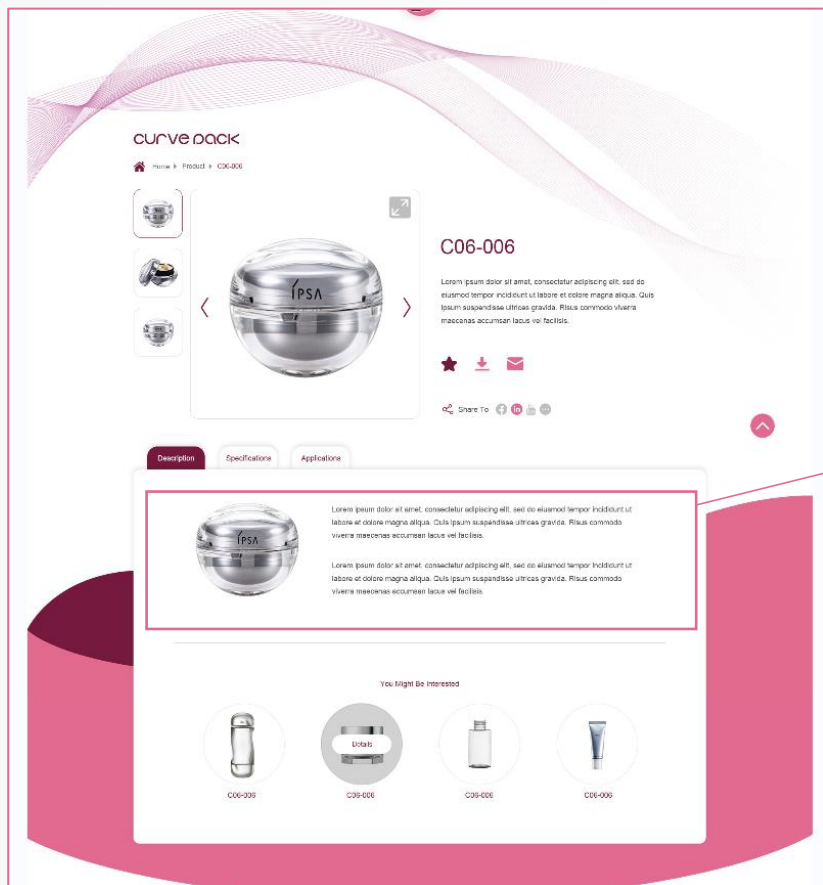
curve pack

Home ▸ Product ▸ C06-006

IPSA

C06-006

Lorem ipsum dolor sit amet, consectetur adipiscing elit, sed do eiusmod tempor incididunt ut labore et dolore magna aliqua. Quis ipsum suspendisse ultrices gravida. Risus commodo viverra maecenas accumsan lacus vel facilisis.

Share To

Description | Specifications | Applications

IPSA

Lorem ipsum dolor sit amet, consectetur adipiscing elit, sed do eiusmod tempor incididunt ut labore et dolore magna aliqua. Quis ipsum suspendisse ultrices gravida. Risus commodo viverra maecenas accumsan lacus vel facilisis.

Lorem ipsum dolor sit amet, consectetur adipiscing elit, sed do eiusmod tempor incididunt ut labore et dolore magna aliqua. Quis ipsum suspendisse ultrices gravida. Risus commodo viverra maecenas accumsan lacus vel facilisis.

You Might Be Interested

Details

C06-006 C06-006 C06-006 C06-006